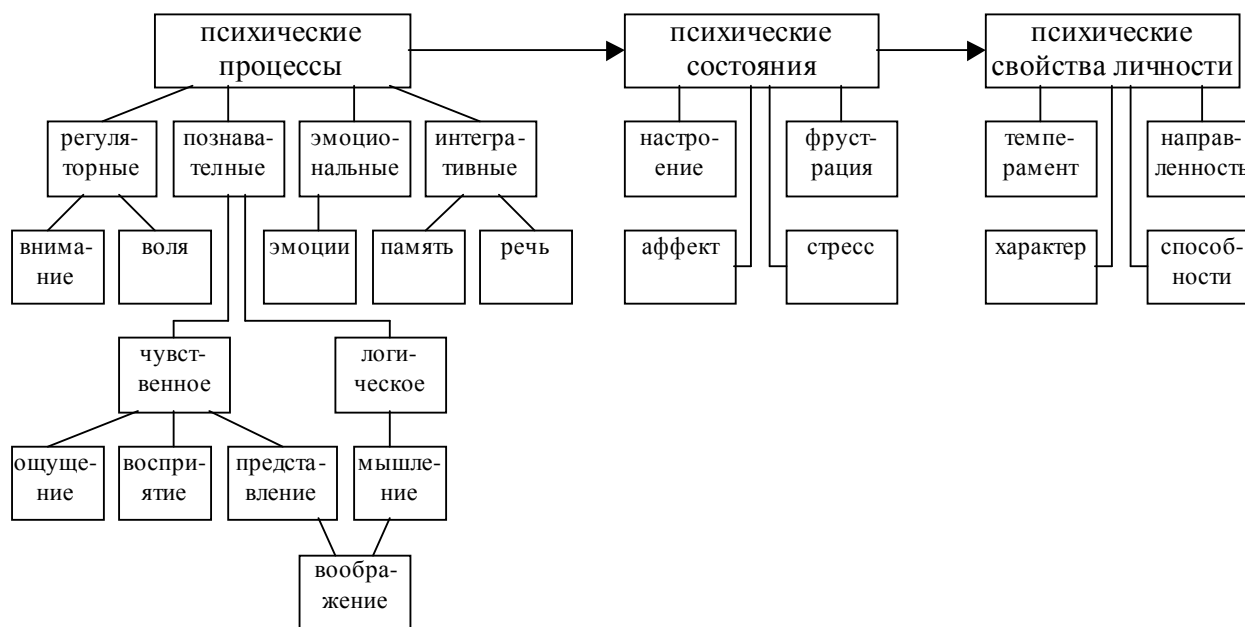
психические процессы

психические состояния

психические свойства личности

регуляторные

познавательные

эмоциональные

интегративные

внимание

воля

эмоции

память

речь

чувственное

логическое

ощущение

восприятие

представление

мышление

воображение

настроение

фрустрация

аффект

стресс

темперамент

направленность

характер

способности